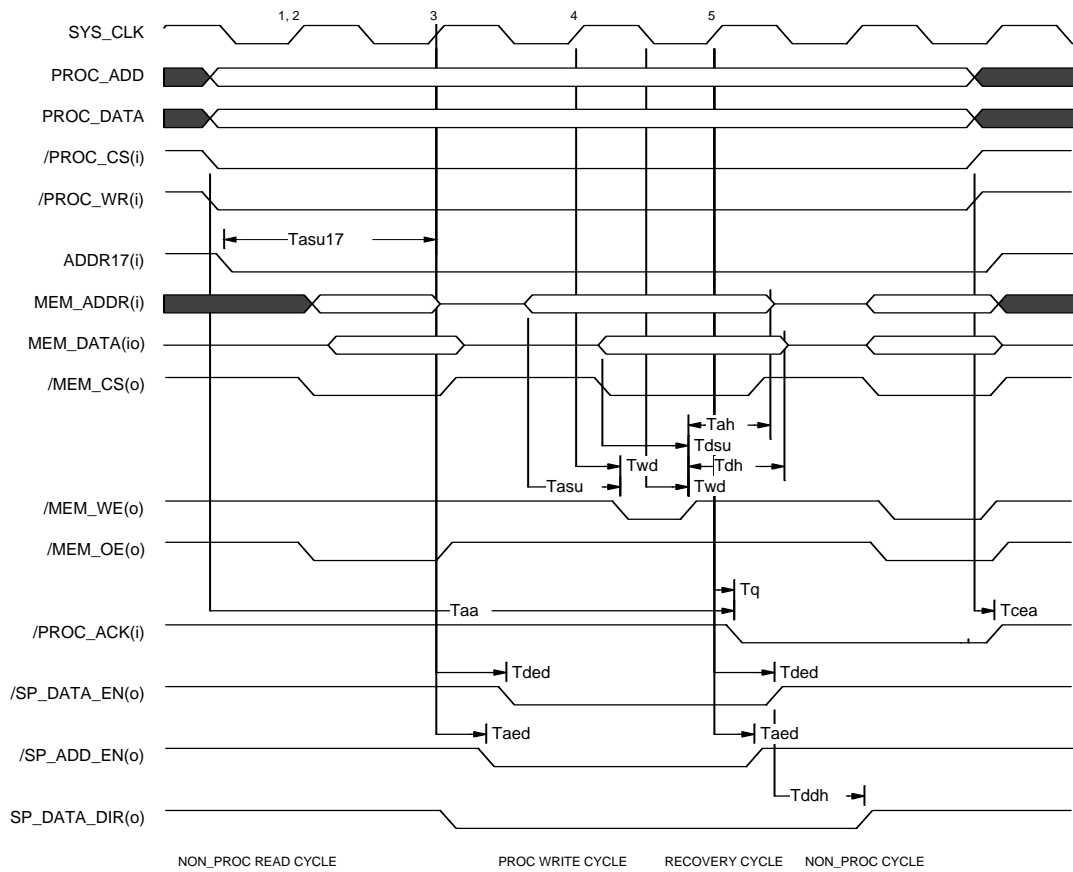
SYS_CLK
1, 2
3
4
5
PROC_ADD
PROC_DATA
/PROC_CS(i)
/PROC_WR(i)
Tasu17
ADDR17(i)
MEM_ADDR(i)
MEM_DATA(io)
/MEM_CS(o)
Tah
Tdsu
Twd
Tdh
Tasu
Twd
/MEM_WE(o)
/MEM_OE(o)
Tq
Taa
Tcea
/PROC_ACK(i)
Tded
Tded
/SP_DATA_EN(o)
Taed
Taed
/SP_ADD_EN(o)
Tddh
SP_DATA_DIR(o)
NON_PROC READ CYCLE
PROC WRITE CYCLE
RECOVERY CYCLE
NON_PROC CYCLE